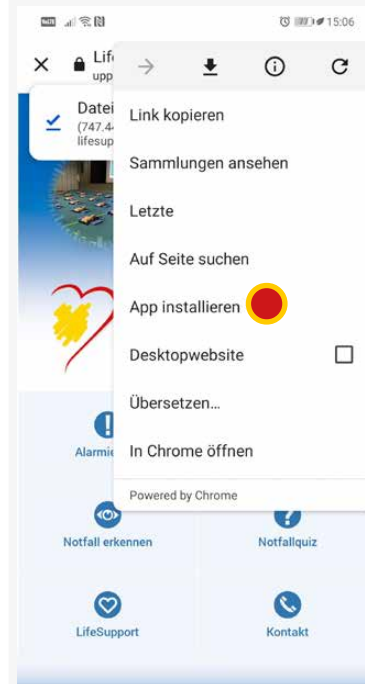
15:06

Life
upp

Datei
(747.4
lifesup

Link kopieren

Sammlungen ansehen

Letzte

Auf Seite suchen

App installieren

Desktopwebsite

Übersetzen...

In Chrome öffnen

Powered by Chrome

Alarmie

Notfall erkennen

Notfallquiz

LifeSupport

Kontakt